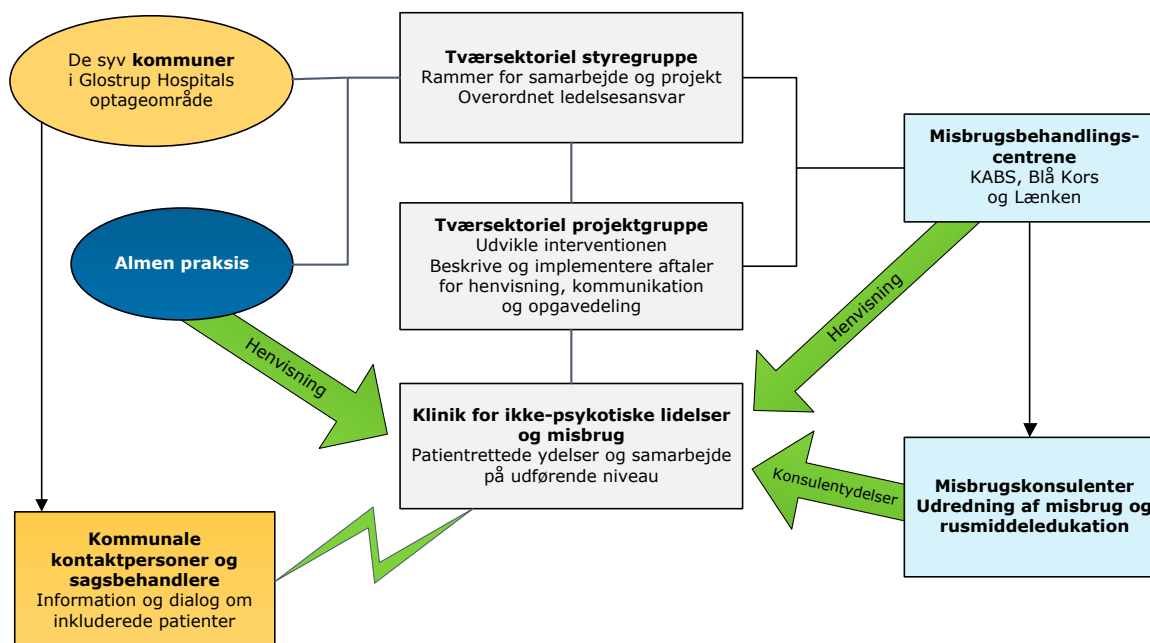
De syv **kommuner** i Glostrup Hospitals optageområde

**Tværsektoriel styregruppe**
Rammer for samarbejde og projekt
Overordnet ledelsesansvar

**Misbrugsbehandlings-centrene**
KABS, Blå Kors og Lænken

**Almen praksis**

**Tværsektoriel projektgruppe**
Udvikle interventionen
Beskrive og implementere aftaler for henvisning, kommunikation og opgavedeling

Henvisning

Henvisning

**Klinik for ikke-psykotiske lidelser og misbrug**
Patientrettede ydelser og samarbejde på udførende niveau

Konsulentydelser

**Misbrugskonsulenter**
**Udredning af misbrug og rusmiddeledukation**

**Kommunale kontaktpersoner og sagsbehandlere**
Information og dialog om inkluderede patienter